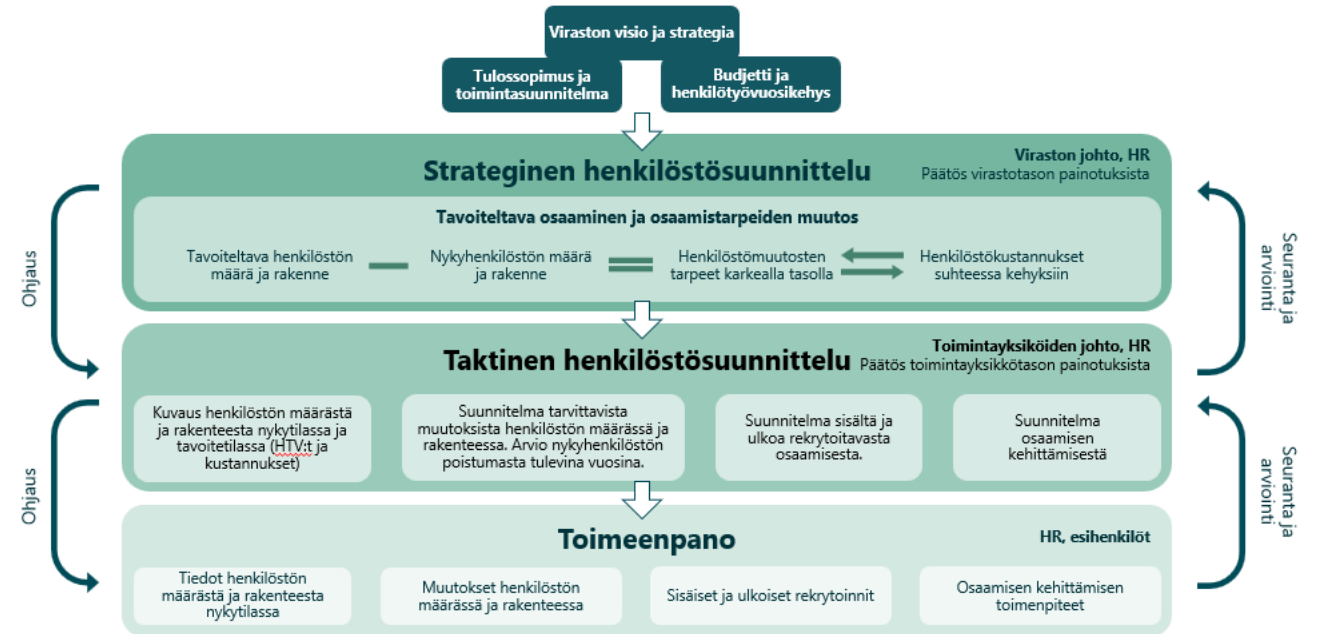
Viraston visio ja strategia

Tulossopimus ja toimintasuunnitelma

Budjetti ja henkilötyövuosikehys

Strateginen henkilöstösuunnittelu

Viraston johto, HR
Päätös virastotason painotuksista

Tavoiteltava osaaminen ja osaamistarpeiden muutos

Tavoiteltava henkilöstön määrä ja rakenne

Nykyhenkilöstön määrä ja rakenne

Henkilöstömuutosten tarpeet karkealla tasolla

Henkilöstökustannukset suhteessa kehyksiin

Ohjaus

Seuranta ja arviointi

Taktinen henkilöstösuunnittelu

Toimintayksiköiden johto, HR
Päätös toimintayksikkötason painotuksista

Kuvaus henkilöstön määrästä ja rakenteesta nykytilassa ja tavoitetilassa (HTV:t ja kustannukset)

Suunnitelma tarvittavista muutoksista henkilöstön määrässä ja rakenteessa. Arvio nykyhenkilöstön poistumasta tulevina vuosina.

Suunnitelma sisältä ja ulkoa rekrytoitavasta osaamisesta.

Suunnitelma osaamisen kehittämisestä

Ohjaus

Seuranta ja arviointi

Toimeenpano

HR, esihenkilöt

Tiedot henkilöstön määrästä ja rakenteesta nykytilassa

Muutokset henkilöstön määrässä ja rakenteessa

Sisäiset ja ulkoiset rekrytoinnit

Osaamisen kehittämisen toimenpiteet